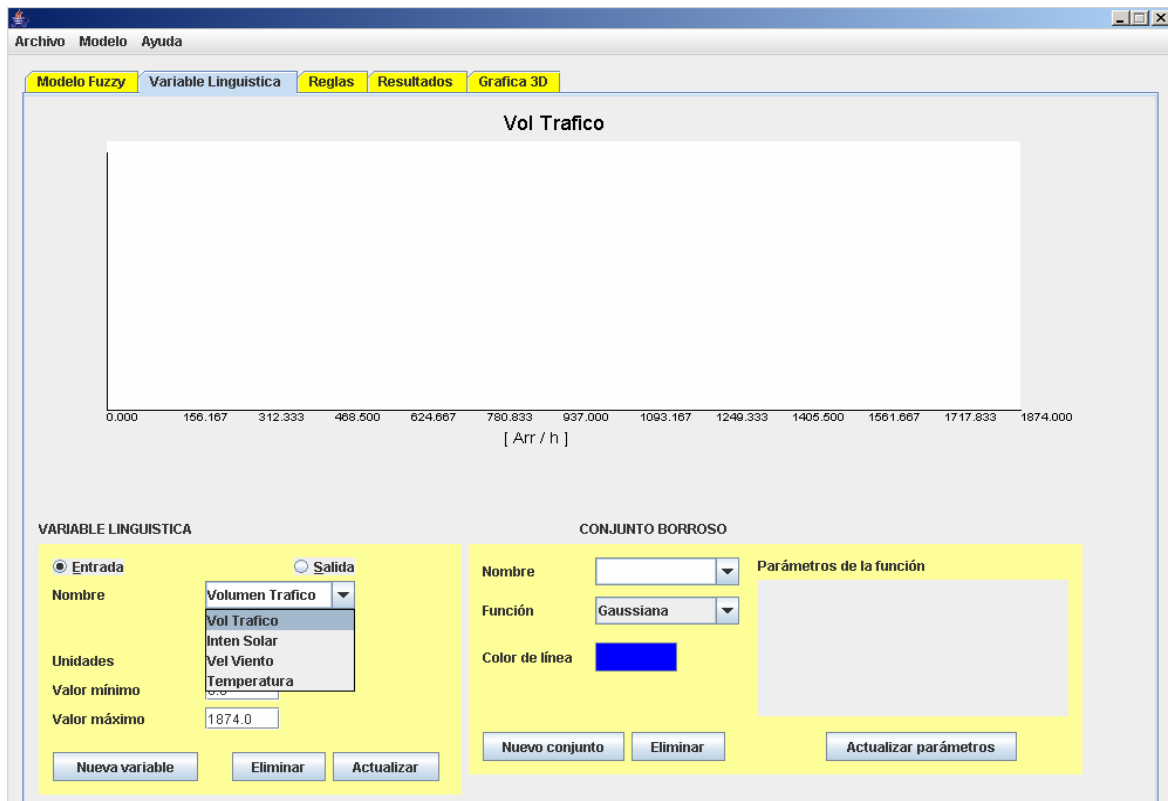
Archivo Modelo Ayuda

Modelo Fuzzy | Variable Linguistica | Reglas | Resultados | Grafica 3D

Vol Trafico

0.000 156.167 312.333 468.500 624.667 780.833 937.000 1093.167 1249.333 1405.500 1561.667 1717.833 1874.000

[ Arr / h ]

VARIABLE LINGUISTICA

Entrada Salida

Nombre Volumen Trafico

Vol Trafico
Inten Solar
Vel Viento
Temperatura

Unidades

Valor mínimo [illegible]

Valor máximo 1874.0

Nueva variable Eliminar Actualizar

CONJUNTO BORROSO

Nombre

Función Gaussiana

Color de línea

Parámetros de la función

Nuevo conjunto Eliminar Actualizar parámetros